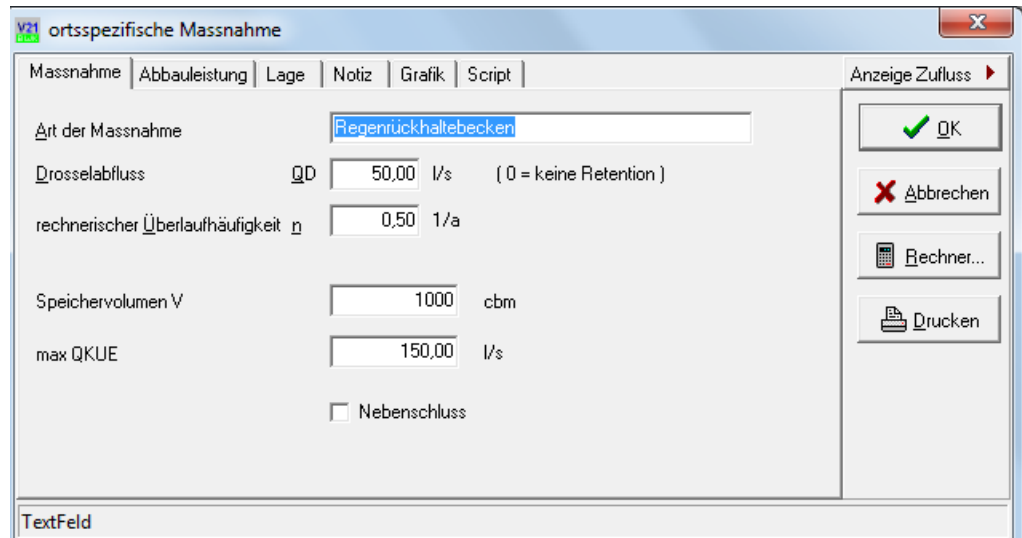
V21 ortsspezifische Massnahme

x

Massnahme | Abbauleistung | Lage | Notiz | Grafik | Script

Anzeige Zufluss

Art der Massnahme Regenrückhaltebecken

Drosselabfluss QD 50,00 l/s ( 0 = keine Retention )

rechnerischer Überlaufhäufigkeit n 0,50 1/a

Speichervolumen V 1000 cbm

max QKUE 150,00 l/s

Nebenschluss

OK

Abbrechen

Rechner...

Drucken

TextFeld